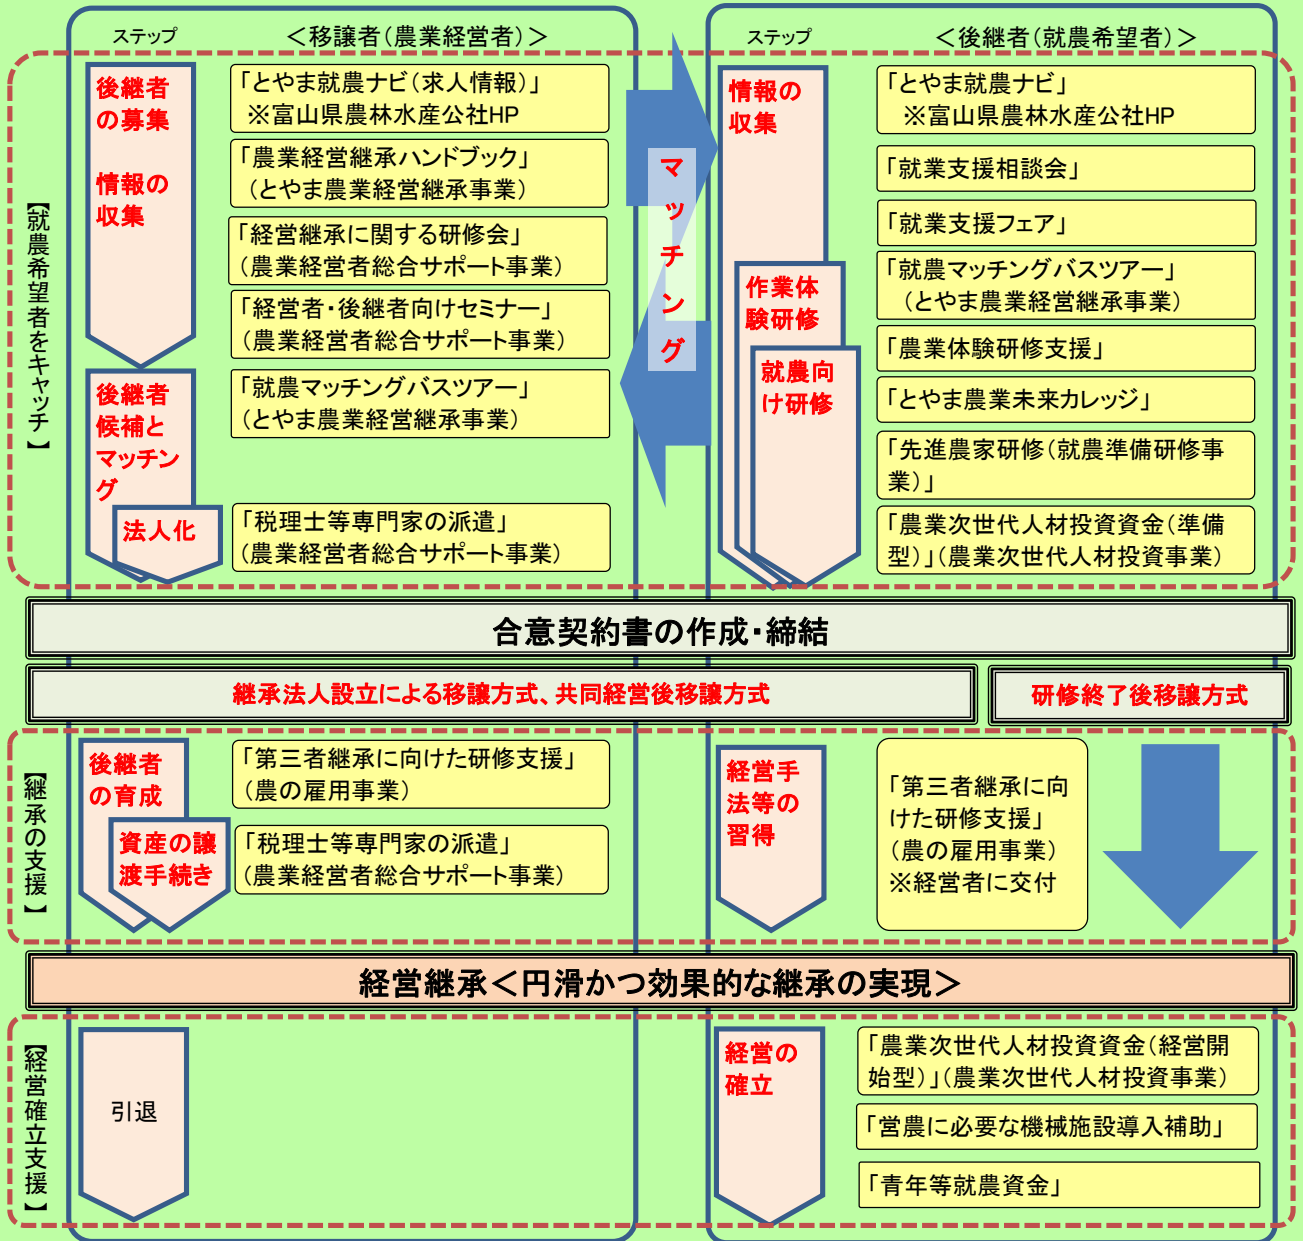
ステップ ＜移譲者（農業経営者）＞

ステップ ＜後継者（就農希望者）＞

【就農希望者をキャッチ】

後継者の募集

情報の収集

「とやま就農ナビ（求人情報）」
※富山県農林水産公社HP

「農業経営継承ハンドブック」
（とやま農業経営継承事業）

「経営継承に関する研修会」
（農業経営者総合サポート事業）

「経営者・後継者向けセミナー」
（農業経営者総合サポート事業）

後継者候補とマッチング

「就農マッチングバスツアー」
（とやま農業経営継承事業）

法人化

「税理士等専門家の派遣」
（農業経営者総合サポート事業）

マッチング

情報の収集

「とやま就農ナビ」
※富山県農林水産公社HP

「就業支援相談会」

「就業支援フェア」

作業体験研修

「就農マッチングバスツアー」
（とやま農業経営継承事業）

就農向け研修

「農業体験研修支援」

「とやま農業未来カレッジ」

「先進農家研修（就農準備研修事業）」

「農業次世代人材投資資金（準備型）」（農業次世代人材投資事業）

合意契約書の作成・締結

継承法人設立による移譲方式、共同経営後移譲方式

研修終了後移譲方式

【継承の支援】

後継者の育成

「第三者継承に向けた研修支援」
（農の雇用事業）

資産の譲渡手続き

「税理士等専門家の派遣」
（農業経営者総合サポート事業）

経営手法等の習得

「第三者継承に向けた研修支援」
（農の雇用事業）
※経営者に交付

経営継承＜円滑かつ効果的な継承の実現＞

【経営確立支援】

引退

経営の確立

「農業次世代人材投資資金（経営開始型）」（農業次世代人材投資事業）

「営農に必要な機械施設導入補助」

「青年等就農資金」